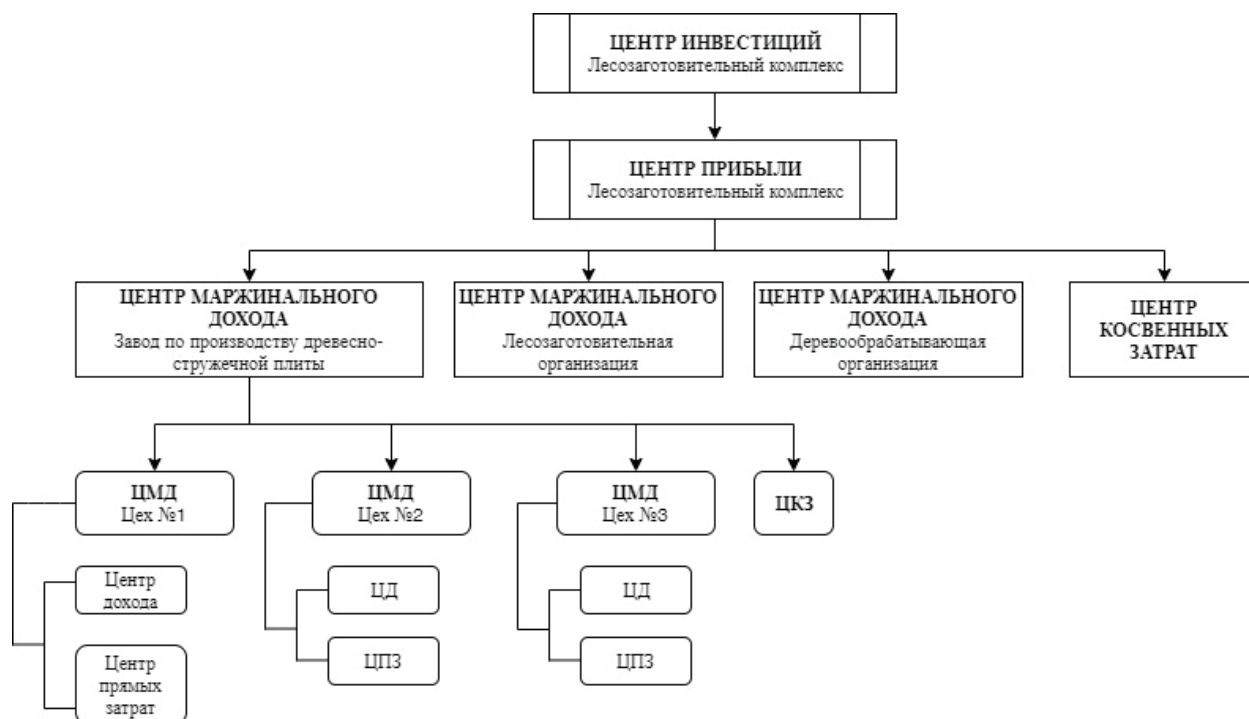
ЦЕНТР ИНВЕСТИЦИЙ
Лесозаготовительный комплекс

ЦЕНТР ПРИБЫЛИ
Лесозаготовительный комплекс

ЦЕНТР МАРЖИНАЛЬНОГО ДОХОДА
Завод по производству древесностружечной плиты

ЦЕНТР МАРЖИНАЛЬНОГО ДОХОДА
Лесозаготовительная организация

ЦЕНТР МАРЖИНАЛЬНОГО ДОХОДА
Деревообрабатывающая организация

ЦЕНТР КОСВЕННЫХ ЗАТРАТ

ЦМД
Цех №1

ЦМД
Цех №2

ЦМД
Цех №3

ЦКЗ

Центр дохода

Центр прямых затрат

ЦД

ЦПЗ

ЦД

ЦПЗ